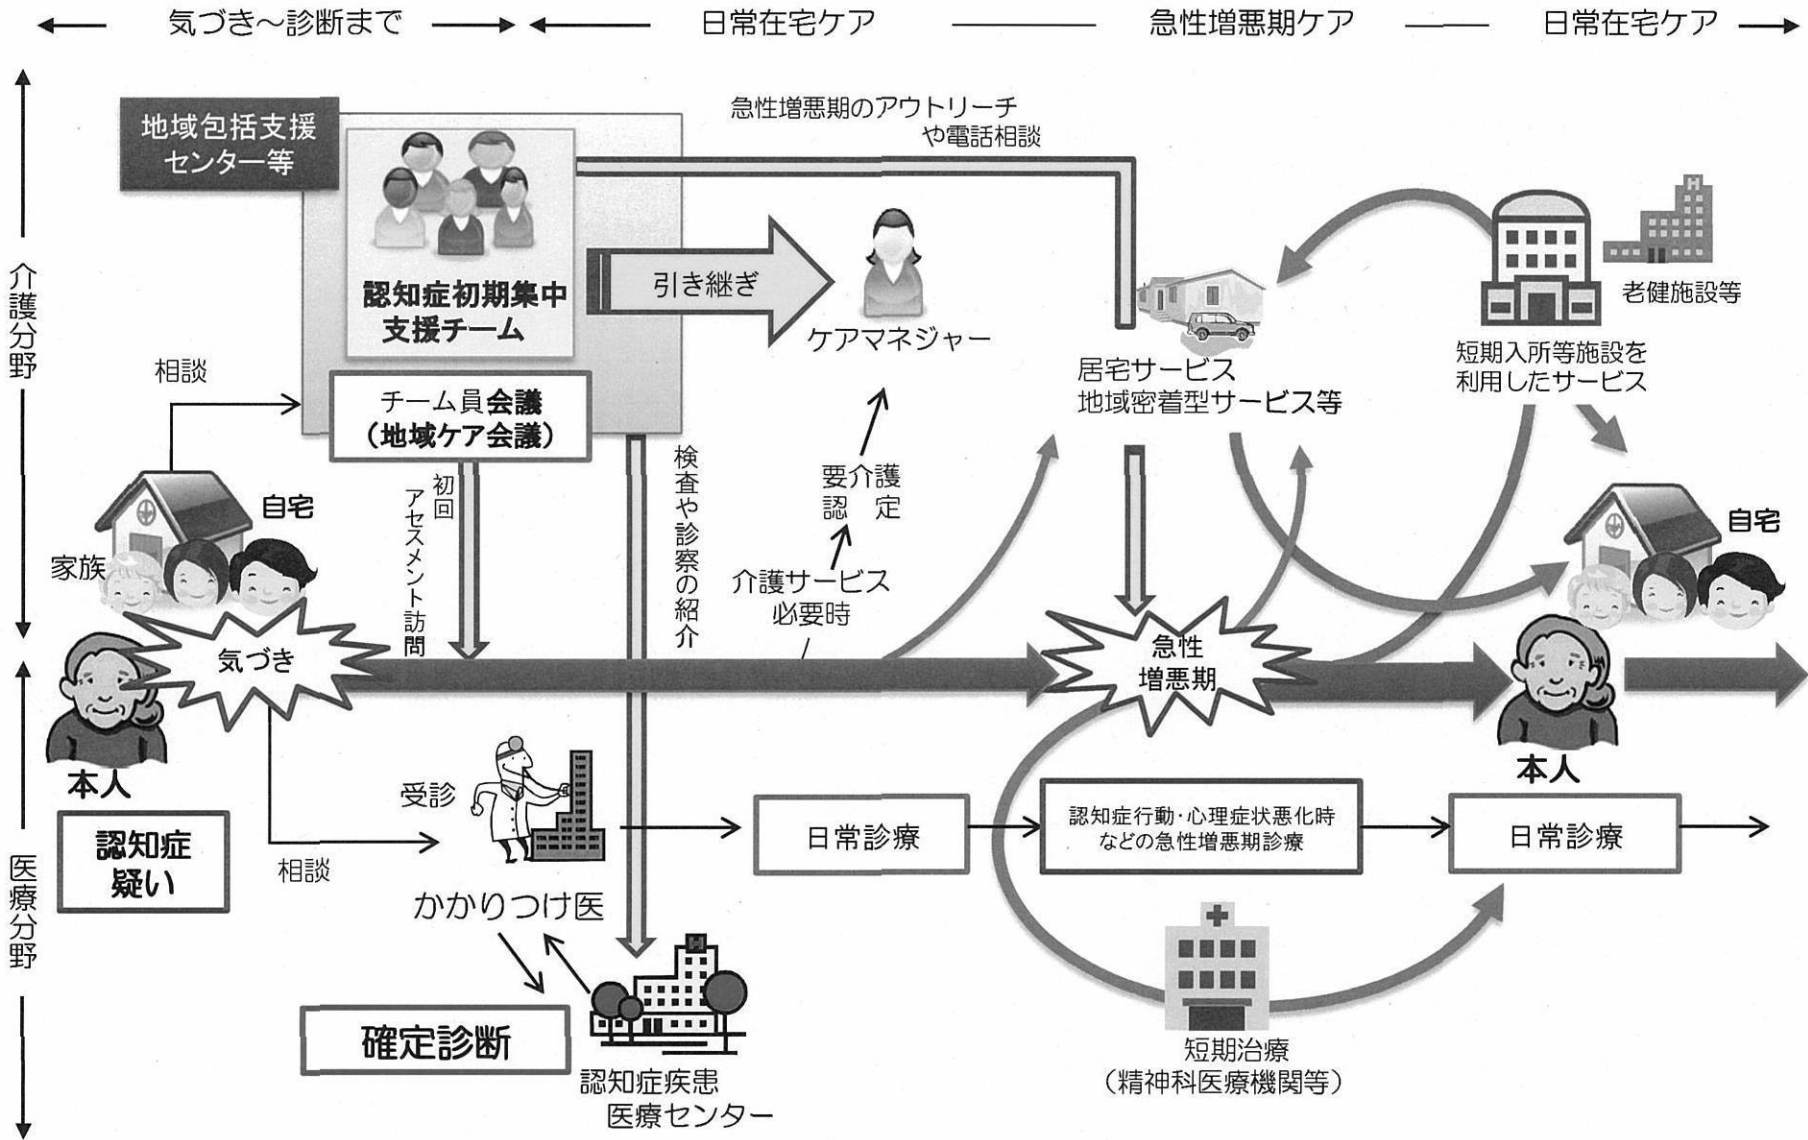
気づき～診断まで
日常在宅ケア
急性増悪期ケア
日常在宅ケア

介護分野

地域包括支援センター等

認知症初期集中支援チーム

引き継ぎ

ケアマネジャー

急性増悪期のアウトリーチや電話相談

居宅サービス
地域密着型サービス等

老健施設等

短期入所等施設を利用したサービス

相談

チーム員会議
（地域ケア会議）

初回アセスメント訪問

検査や診察の紹介

要介護認定

介護サービス必要時

自宅

家族

気づき

本人

急性増悪期

自宅

本人

医療分野

認知症疑い

相談

受診

かかりつけ医

日常診療

認知症行動・心理症状悪化時などの急性増悪期診療

日常診療

確定診断

認知症疾患医療センター

短期治療
（精神科医療機関等）